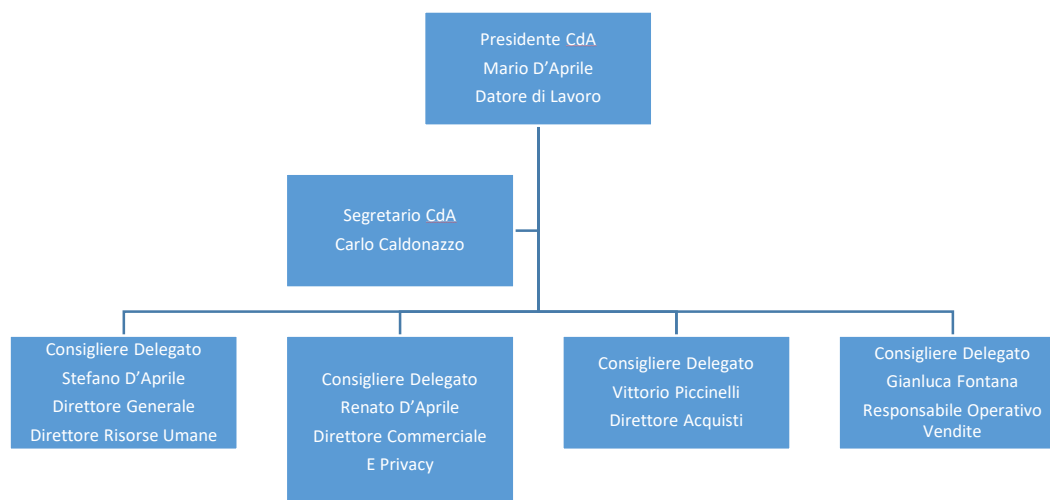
Presidente CdA
Mario D'Aprile
Datore di Lavoro

Segretario CdA
Carlo Caldonazzo

Consigliere Delegato
Stefano D'Aprile
Direttore Generale
Direttore Risorse Umane

Consigliere Delegato
Renato D'Aprile
Direttore Commerciale
E Privacy

Consigliere Delegato
Vittorio Piccinelli
Direttore Acquisti

Consigliere Delegato
Gianluca Fontana
Responsabile Operativo Vendite